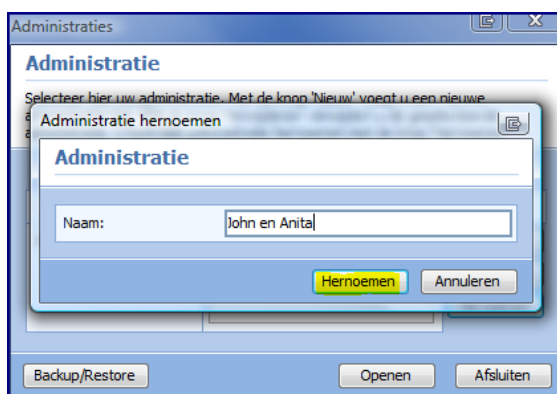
Administraties

Administratie

Selecteer hier uw administratie. Met de knop 'Nieuw' voegt u een nieuwe
a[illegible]
a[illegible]

Administratie hernoemen

Administratie

Naam: John en Anita

Hernoemen Annuleren

Backup/Restore Openen Afsluiten